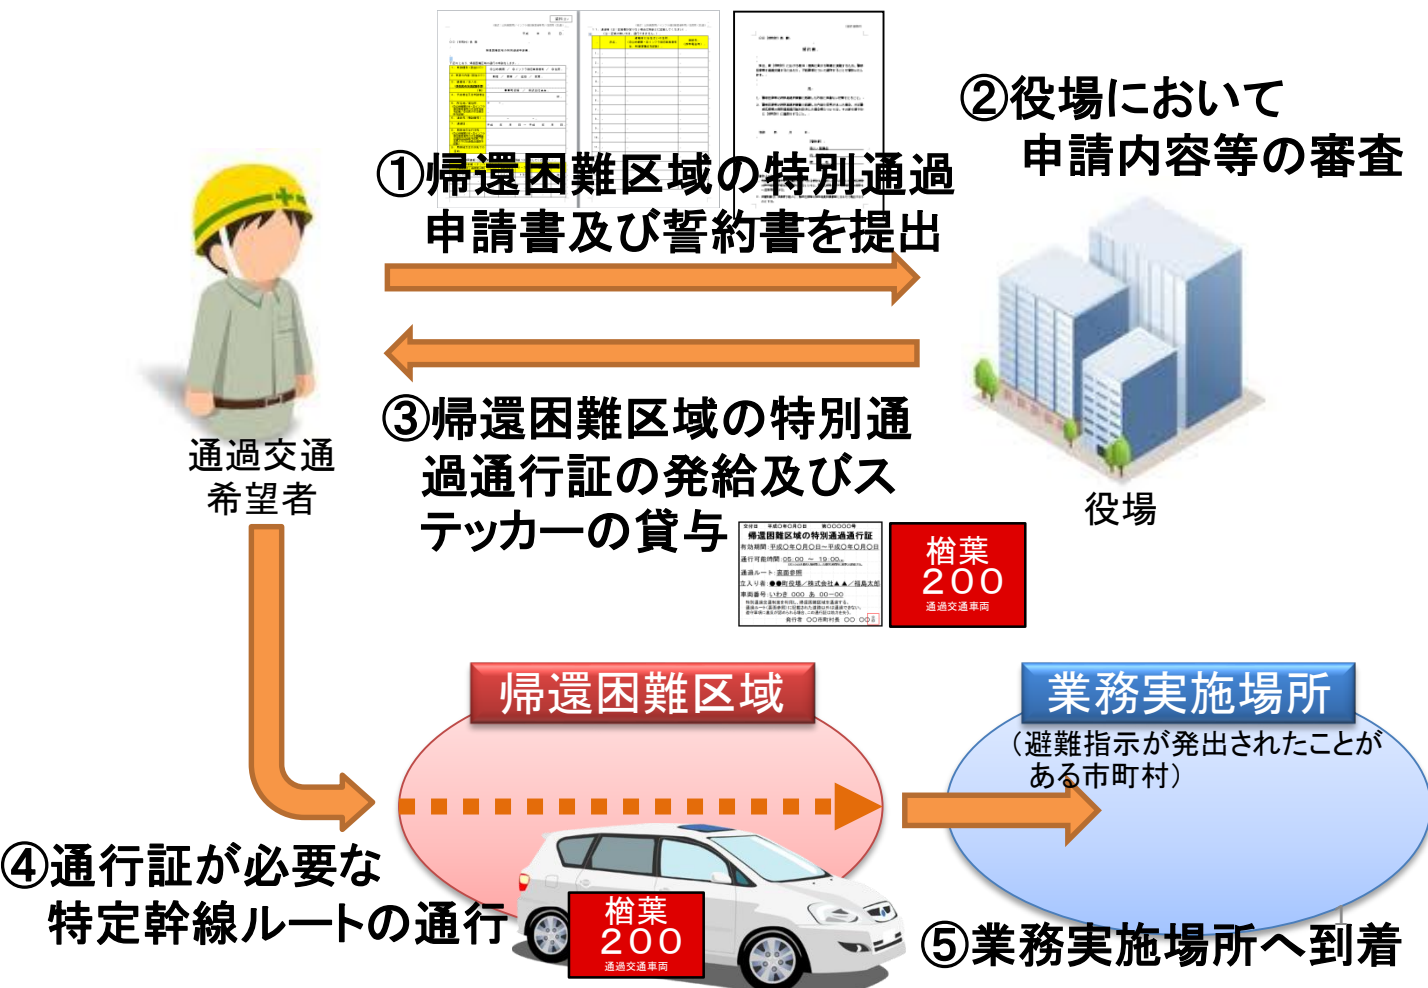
①帰還困難区域の特別通過申請書及び誓約書を提出

②役場において申請内容等の審査

通過交通希望者

役場

③帰還困難区域の特別通過通行証の発給及びステッカーの貸与

帰還困難区域の特別通過通行証

有効期間：平成〇年〇月〇日～平成〇年〇月〇日

通行可能時間：05：00 ～ 19：00

通過ルート：

立入り者：●●町役場／株式会社▲▲／福島太郎

車両番号：いわき 000 あ 00-00

発行者 〇〇市町村長 〇〇 〇〇

楢葉
200
通過交通車両

帰還困難区域

業務実施場所

（避難指示が発出されたことがある市町村）

④通行証が必要な特定幹線ルートの通行

楢葉
200
通過交通車両

⑤業務実施場所へ到着